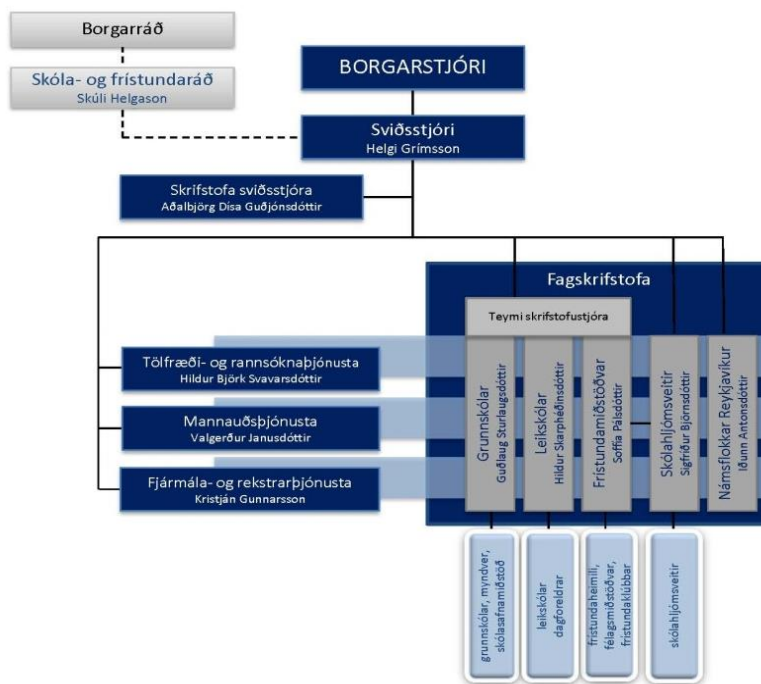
Borgarráð

Skóla- og frístundaráð
Skúli Helgason

BORGARSTJÓRI

Sviðsstjóri
Helgi Grímsson

Skrifstofa sviðsstjóra
Aðalbjörg Dísa Guðjónsdóttir

Fagskrifstofa

Teymi skrifstofustjóra

Tölfræði- og rannsóknaþjónusta
Hildur Björk Svavarsdóttir

Mannauðsþjónusta
Valgerður Janusdóttir

Fjármála- og rekstrarþjónusta
Kristján Gunnarsson

Grunnskólar
Guðlaug Sturlaugsdóttir

Leikskólar
Hildur Skarphéðinsdóttir

Frístundamiðstöðvar
Soffía Pálsdóttir

Skólahljómsveitir
Sigfríður Björnsdóttir

Námsflokkar Reykjavíkur
Iðunn Antonsdóttir

grunnskólar, myndver, skólasafnamiðstöð

leikskólar
dagforeldrar

frístundaheimili, félagsmiðstöðvar, frístundaklúbbar

skólahljómsveitir